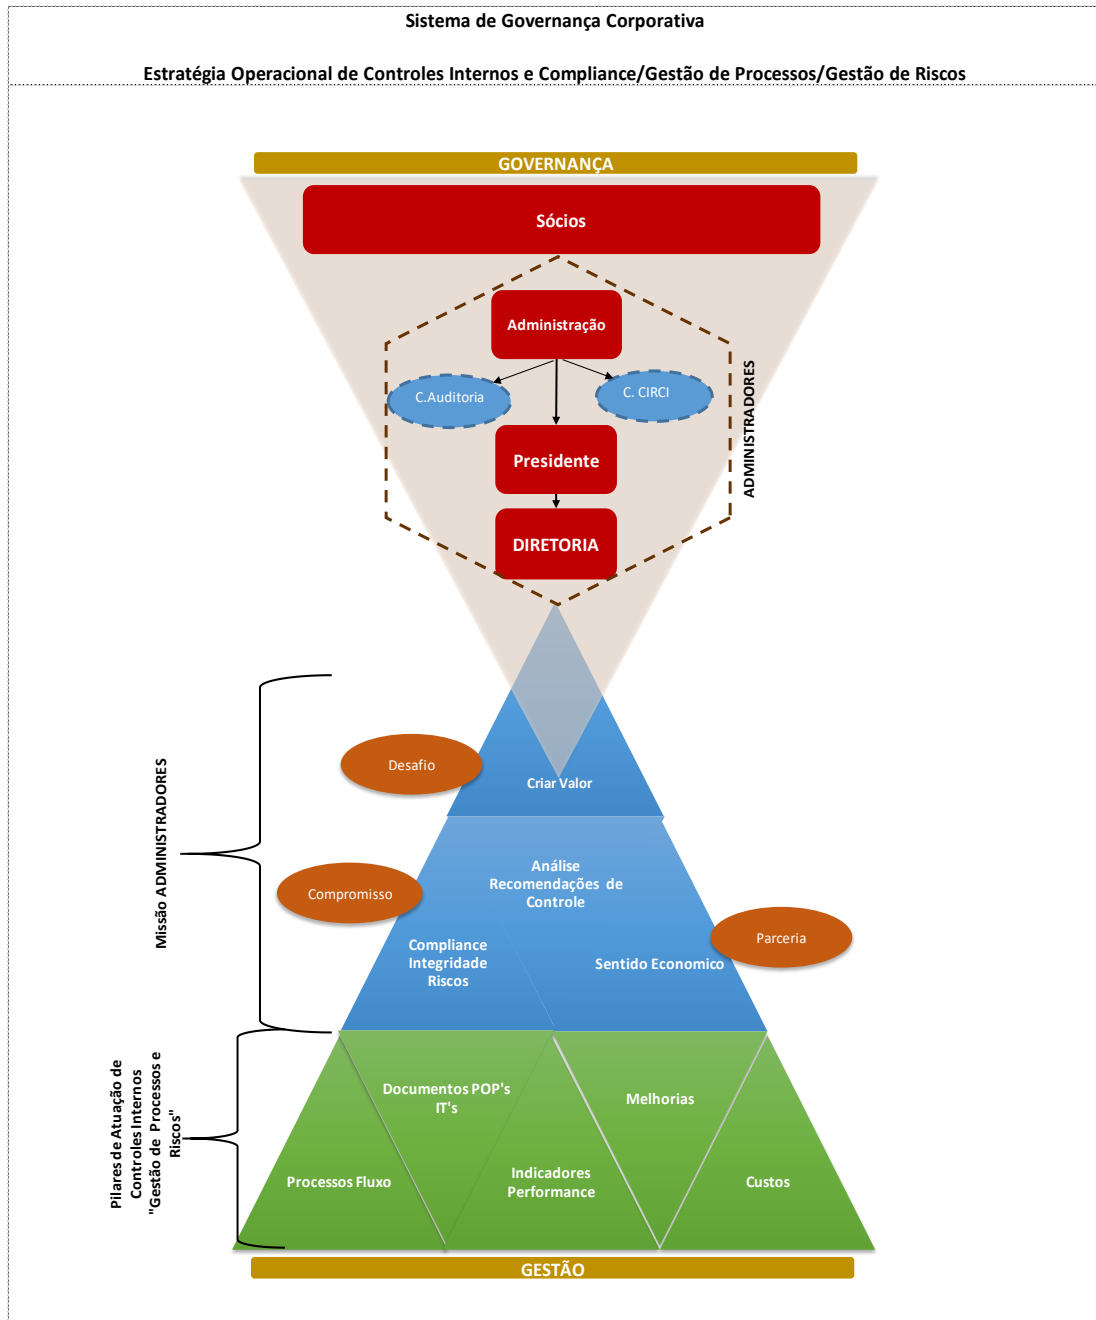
Sistema de Governança Corporativa

Estratégia Operacional de Controles Internos e Compliance/Gestão de Processos/Gestão de Riscos

GOVERNANÇA

Sócios

Administração

C.Auditoria

C. CIRCI

Presidente

DIRETORIA

ADMINISTRADORES

Missão ADMINISTRADORES

Desafio

Criar Valor

Compromisso

Análise Recomendações de Controle

Parceria

Compliance Integridade Riscos

Sentido Economico

Pilares de Atuação de Controles Internos "Gestão de Processos e Riscos"

Documentos POP's IT's

Melhorias

Processos Fluxo

Indicadores Performance

Custos

GESTÃO